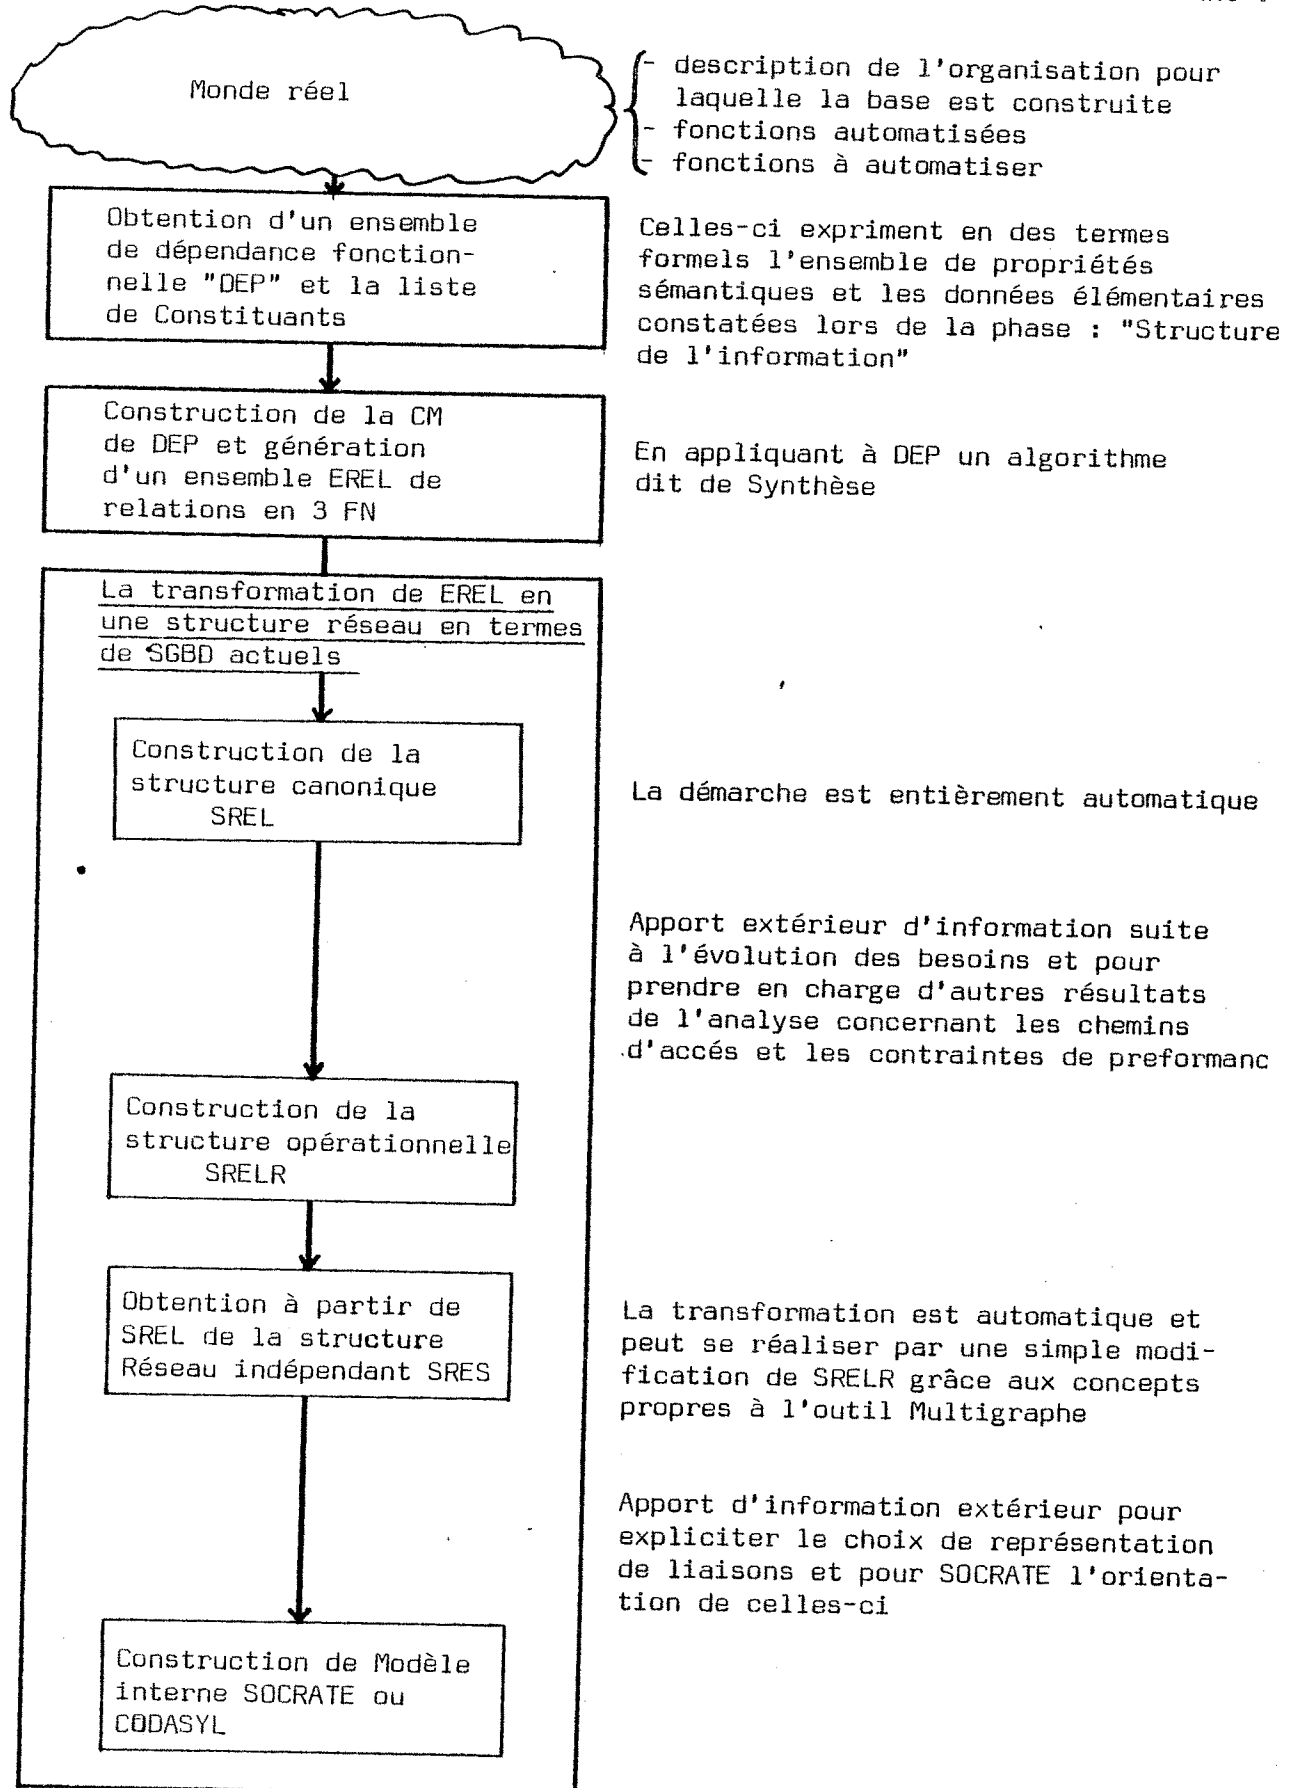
Monde réel

- description de l'organisation pour laquelle la base est construite
- fonctions automatisées
- fonctions à automatiser

Obtention d'un ensemble de dépendance fonctionnelle "DEP" et la liste de Constituants

Celles-ci expriment en des termes formels l'ensemble de propriétés sémantiques et les données élémentaires constatées lors de la phase : "Structure de l'information"

Construction de la CM de DEP et génération d'un ensemble EREL de relations en 3 FN

En appliquant à DEP un algorithme dit de Synthèse

La transformation de EREL en une structure réseau en termes de SGBD actuels

Construction de la structure canonique SREL

La démarche est entièrement automatique

Apport extérieur d'information suite à l'évolution des besoins et pour prendre en charge d'autres résultats de l'analyse concernant les chemins d'accés et les contraintes de preformanc

Construction de la structure opérationnelle SRELR

Obtention à partir de SREL de la structure Réseau indépendant SRES

La transformation est automatique et peut se réaliser par une simple modification de SRELR grâce aux concepts propres à l'outil Multigraphe

Apport d'information extérieur pour expliciter le choix de représentation de liaisons et pour SOCRATE l'orientation de celles-ci

Construction de Modèle interne SOCRATE ou CODASYL